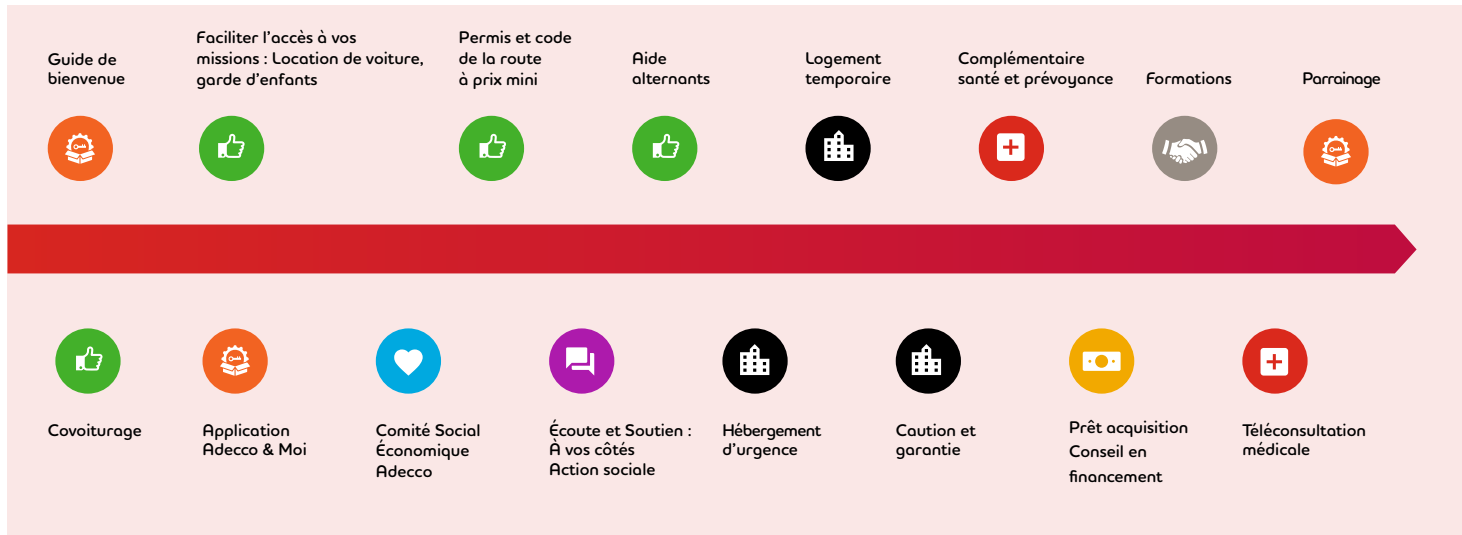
Guide de bienvenue

Faciliter l'accès à vos missions : Location de voiture, garde d'enfants

Permis et code de la route à prix mini

Aide alternants

Logement temporaire

Complémentaire santé et prévoyance

Formations

Parrainage

Covoiturage

Application Adecco & Moi

Comité Social Économique Adecco

Écoute et Soutien : À vos côtés Action sociale

Hébergement d'urgence

Caution et garantie

Prêt acquisition Conseil en financement

Téléconsultation médicale